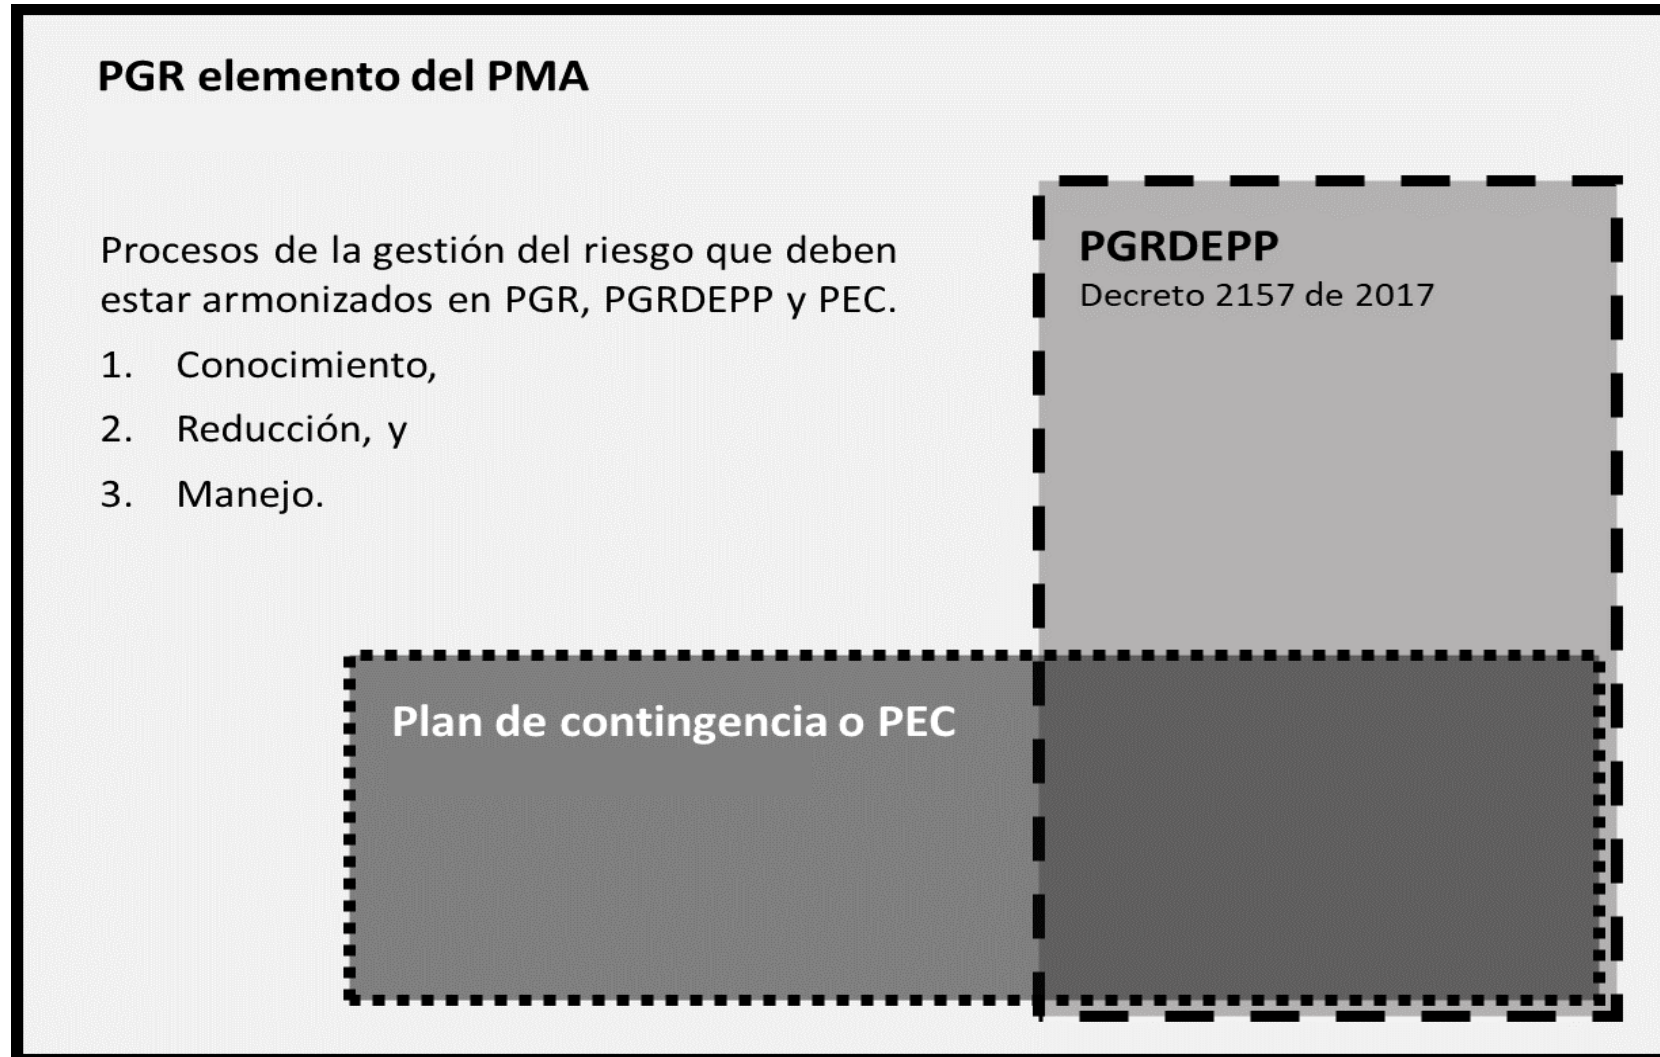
PGR elemento del PMA

Procesos de la gestión del riesgo que deben estar armonizados en PGR, PGRDEPP y PEC.

1. Conocimiento,
2. Reducción, y
3. Manejo.

PGRDEPP
Decreto 2157 de 2017

Plan de contingencia o PEC